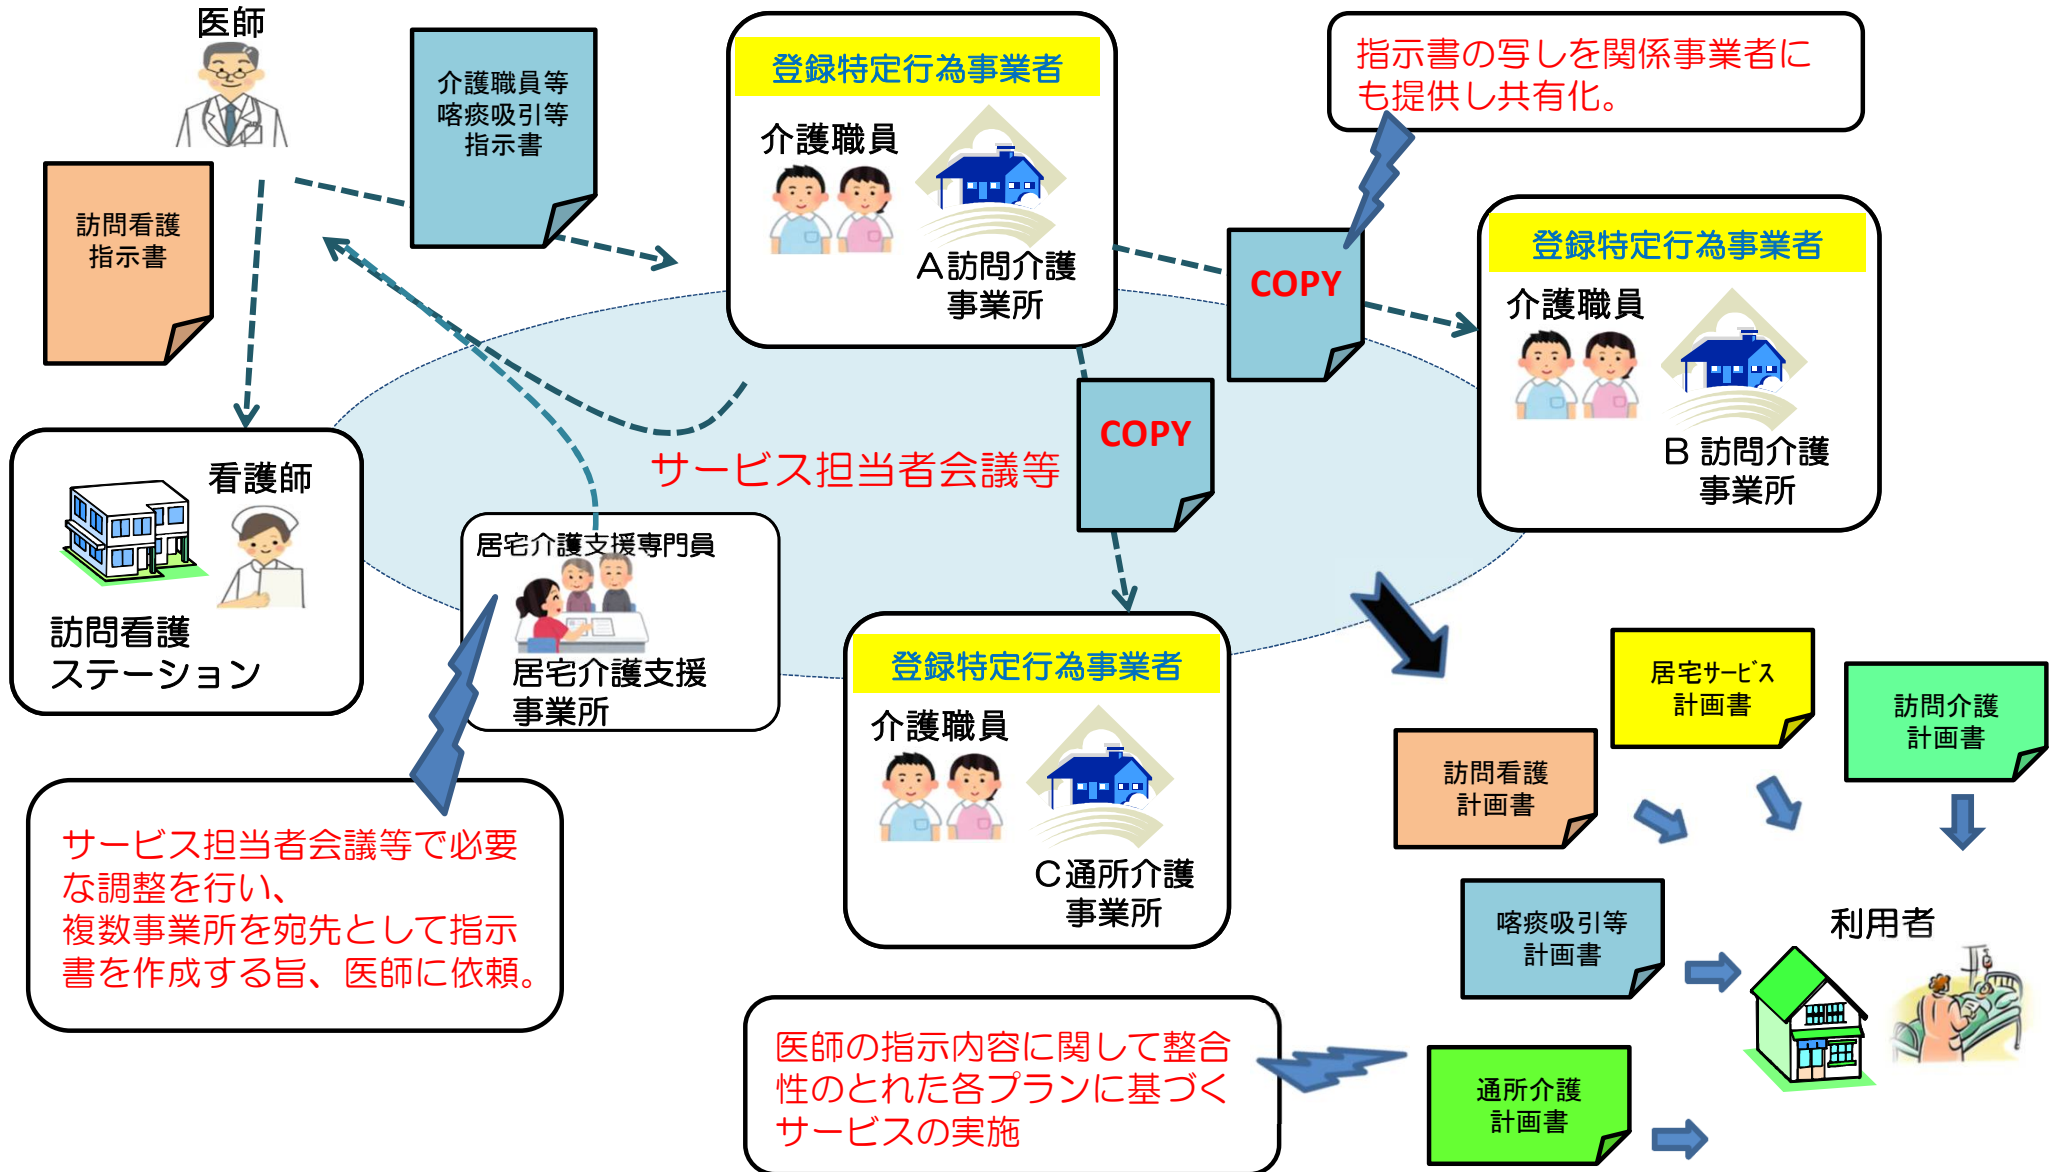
医師

訪問看護
指示書

介護職員等
喀痰吸引等
指示書

登録特定行為事業者
介護職員
A訪問介護
事業所

指示書の写しを関係事業者にも提供し共有化。

COPY

登録特定行為事業者
介護職員
B 訪問介護
事業所

COPY

サービス担当者会議等

看護師
訪問看護
ステーション

居宅介護支援専門員
居宅介護支援
事業所

登録特定行為事業者
介護職員
C通所介護
事業所

居宅サービス
計画書

訪問介護
計画書

訪問看護
計画書

喀痰吸引等
計画書

利用者

通所介護
計画書

サービス担当者会議等で必要な調整を行い、
複数事業所を宛先として指示書を作成する旨、医師に依頼。

医師の指示内容に関して整合性のとれた各プランに基づくサービスの実施